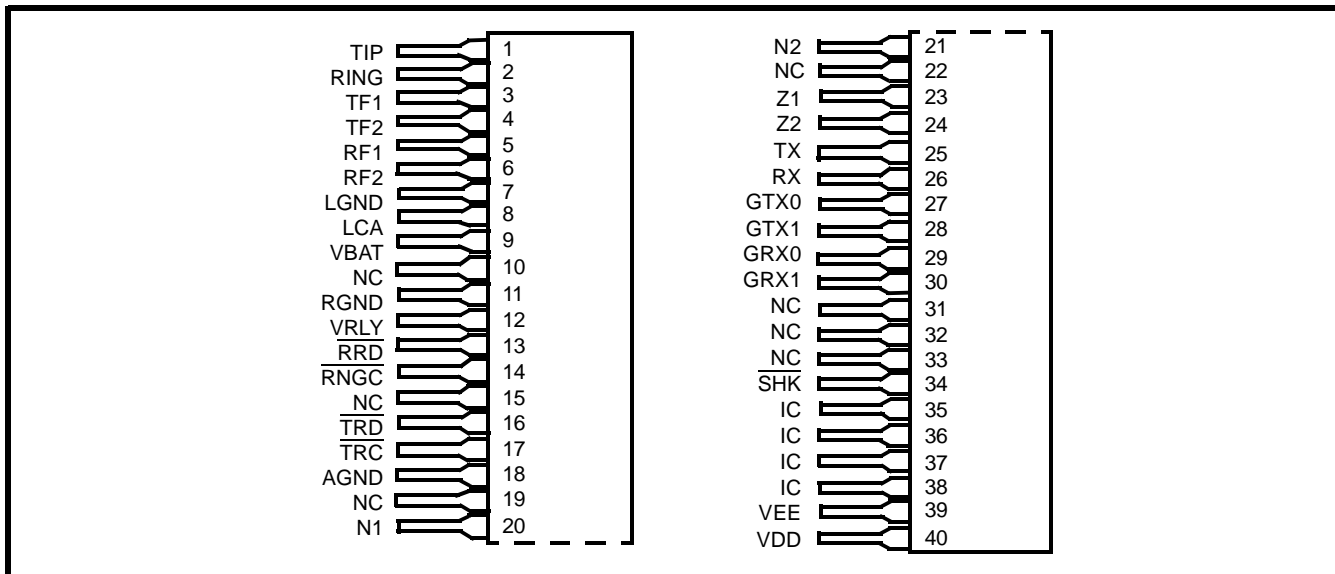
TIP 1
RING 2
TF1 3
TF2 4
RF1 5
RF2 6
LGND 7
LCA 8
VBAT 9
NC 10
RGND 11
VRLY 12
$\overline{RRD}$ 13
$\overline{RNGC}$ 14
NC 15
$\overline{TRD}$ 16
$\overline{TRC}$ 17
AGND 18
NC 19
N1 20

N2 21
NC 22
Z1 23
Z2 24
TX 25
RX 26
GTX0 27
GTX1 28
GRX0 29
GRX1 30
NC 31
NC 32
NC 33
$\overline{SHK}$ 34
IC 35
IC 36
IC 37
IC 38
VEE 39
VDD 40